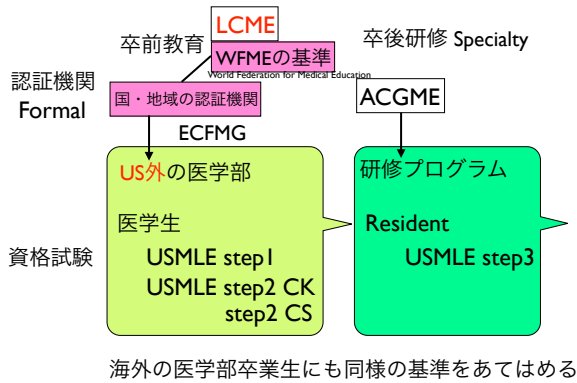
卒前教育

LCME

WFMEの基準

World Federation for Medical Education

卒後研修 Specialty

認証機関
Formal

国・地域の認証機関

ACGME

ECFMG

US外の医学部

医学生

USMLE step1
USMLE step2 CK
step2 CS

研修プログラム

Resident

USMLE step3

資格試験

海外の医学部卒業生にも同様の基準をあてはめる